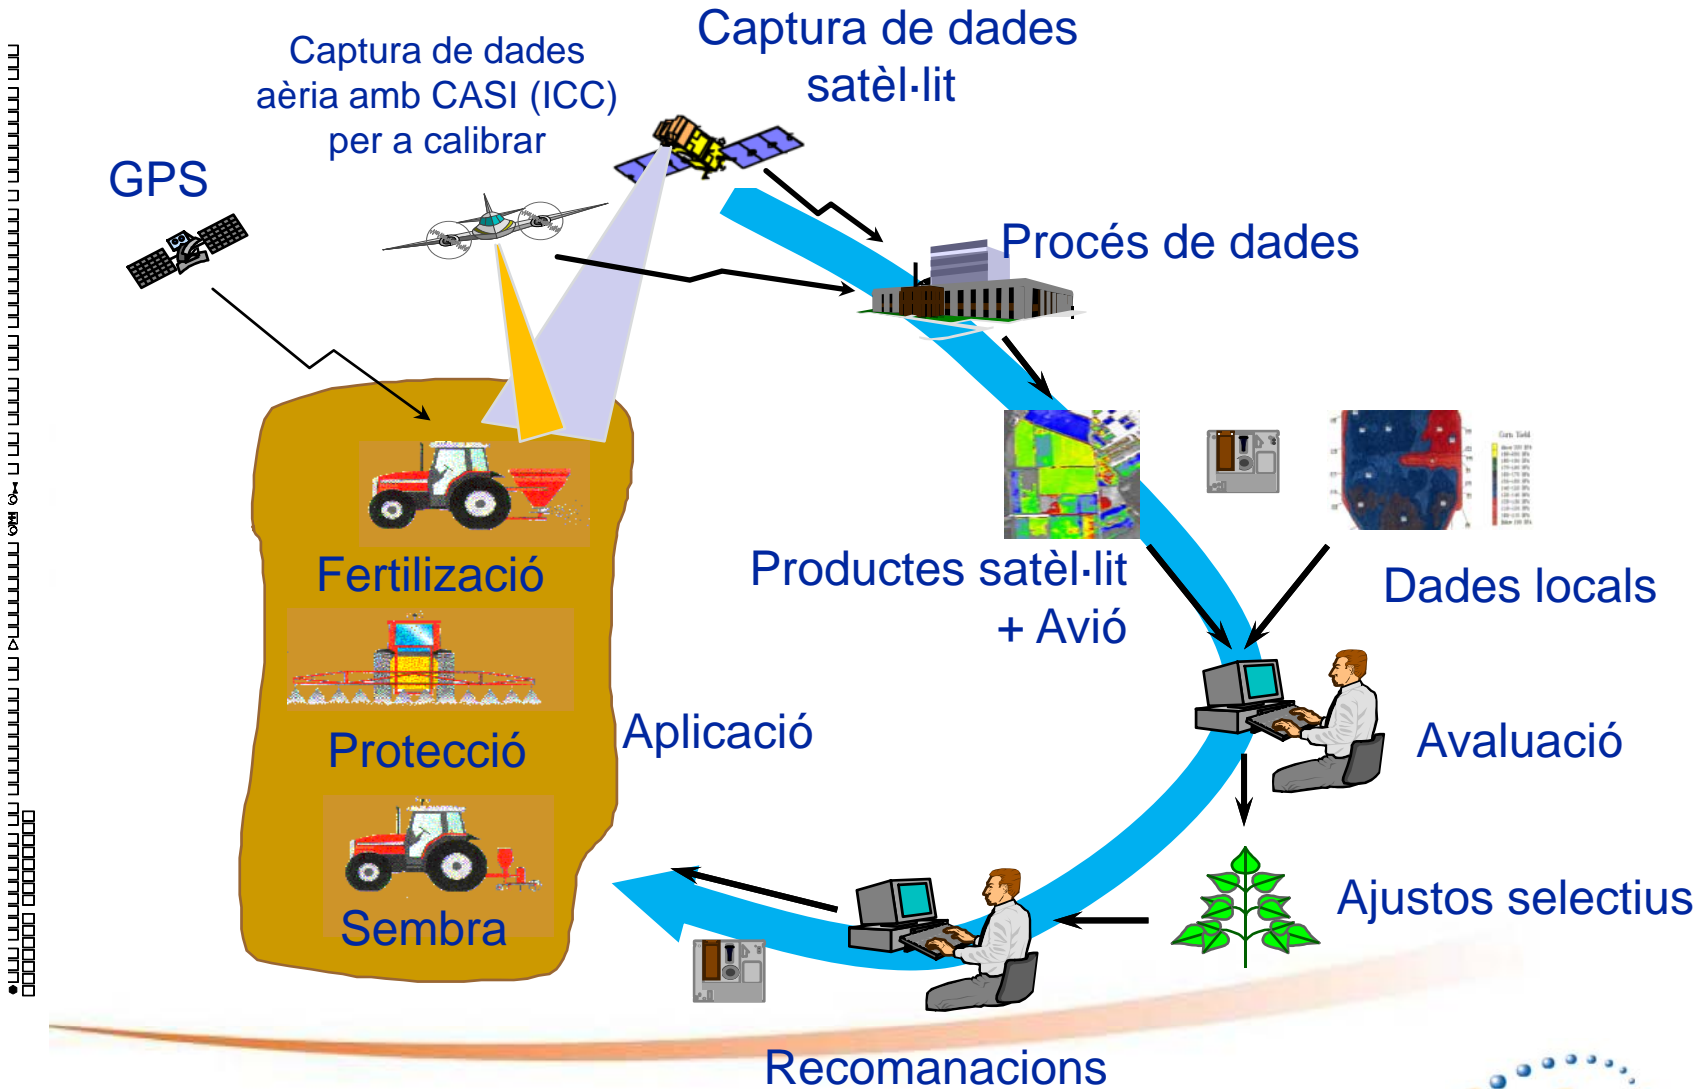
Captura de dades aèria amb CASI (ICC) per a calibrar

Captura de dades satèl·lit

GPS

Procés de dades

Fertilització

Protecció

Sembra

Aplicació

Productes satèl·lit + Avió

Dades locals

Avaluació

Ajustos selectius

Recomanacions